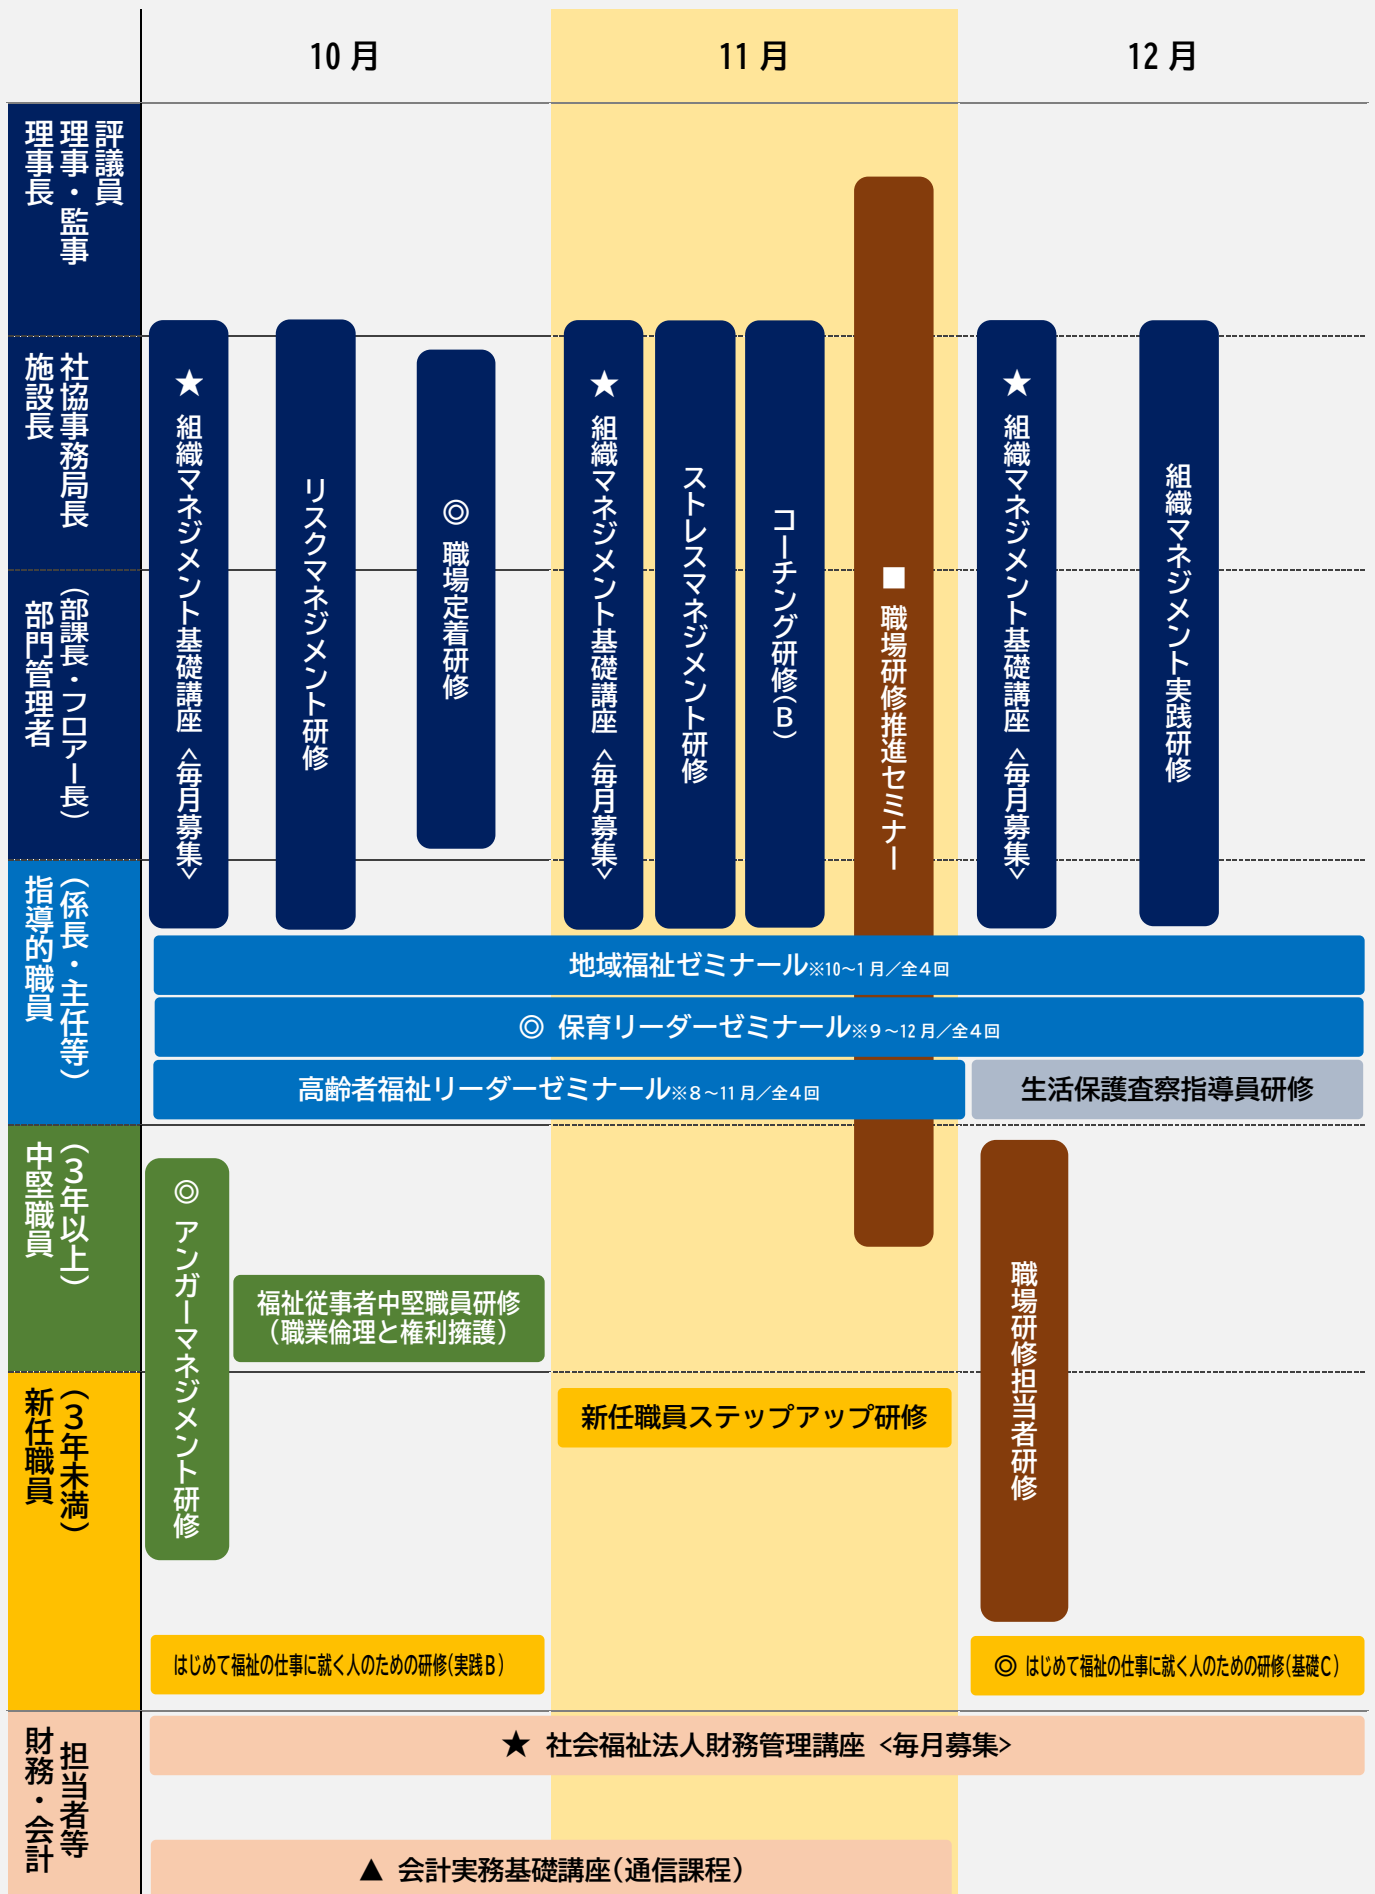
10月 11月 12月

評議員
理事・監事
理事長

社協事務局長
施設長

（部課長・フロアー長）
部門管理者

（係長・主任等）
指導的職員

（3年以上）
中堅職員

（3年未満）
新任職員

担当者等
財務・会計

★組織マネジメント基礎講座＜毎月募集＞

リスクマネジメント研修

◎職場定着研修

★組織マネジメント基礎講座＜毎月募集＞

ストレスマネジメント研修

コーチング研修（B）

■職場研修推進セミナー

★組織マネジメント基礎講座＜毎月募集＞

組織マネジメント実践研修

地域福祉ゼミナール※10～1月／全4回

◎ 保育リーダーゼミナール※9～12月／全4回

高齢者福祉リーダーゼミナール※8～11月／全4回

生活保護査察指導員研修

◎アンガーマネジメント研修

福祉従事者中堅職員研修（職業倫理と権利擁護）

職場研修担当者研修

新任職員ステップアップ研修

はじめて福祉の仕事に就く人のための研修（実践B）

◎ はじめて福祉の仕事に就く人のための研修（基礎C）

★ 社会福祉法人財務管理講座 ＜毎月募集＞

▲ 会計実務基礎講座（通信課程）